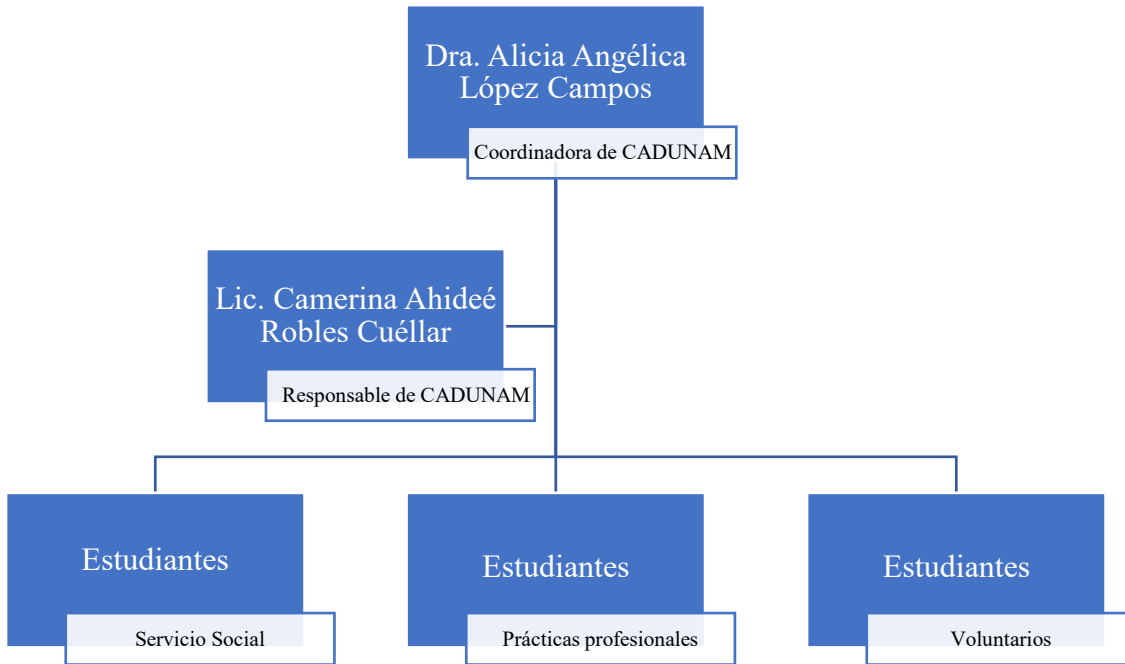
Dra. Alicia Angélica López Campos

Coordinadora de CADUNAM

Lic. Camerina Ahideé Robles Cuéllar

Responsable de CADUNAM

Estudiantes

Servicio Social

Estudiantes

Prácticas profesionales

Estudiantes

Voluntarios